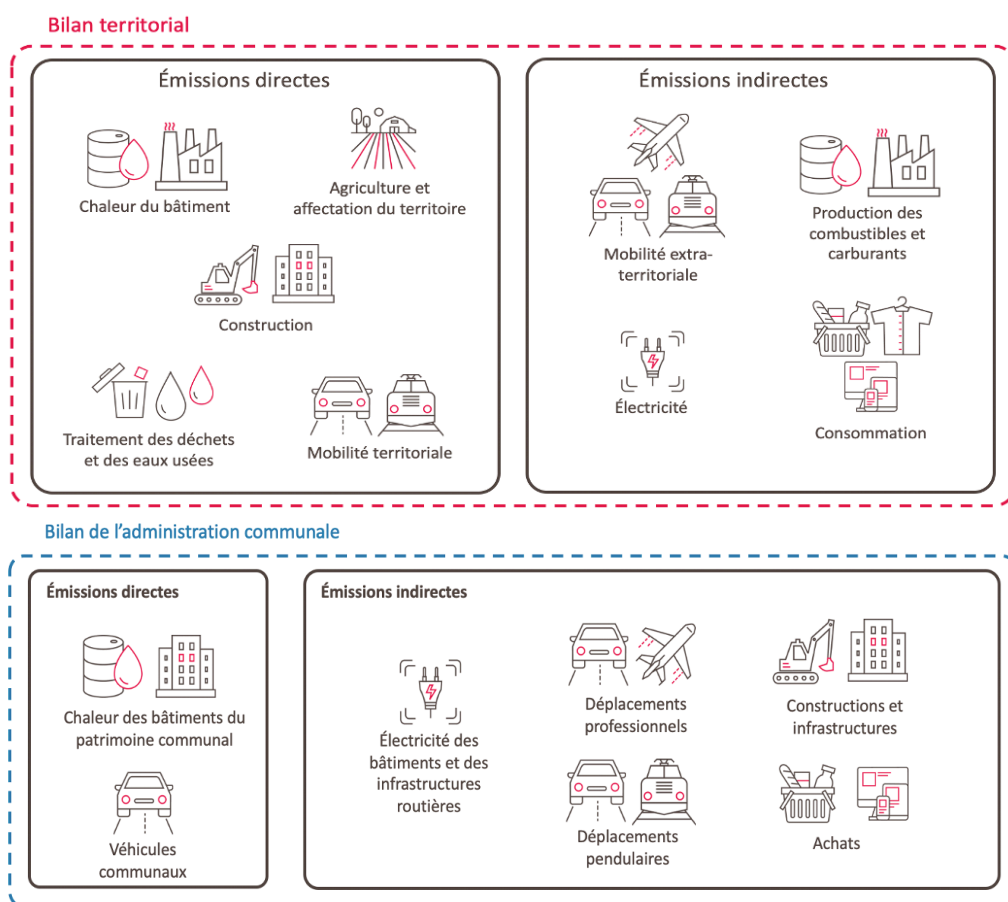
Bilan territorial

Émissions directes

Chaleur du bâtiment

Agriculture et affectation du territoire

Construction

Traitement des déchets et des eaux usées

Mobilité territoriale

Émissions indirectes

Mobilité extra-territoriale

Production des combustibles et carburants

Électricité

Consommation

Bilan de l'administration communale

Émissions directes

Chaleur des bâtiments du patrimoine communal

Véhicules communaux

Émissions indirectes

Électricité des bâtiments et des infrastructures routières

Déplacements professionnels

Déplacements pendulaires

Constructions et infrastructures

Achats